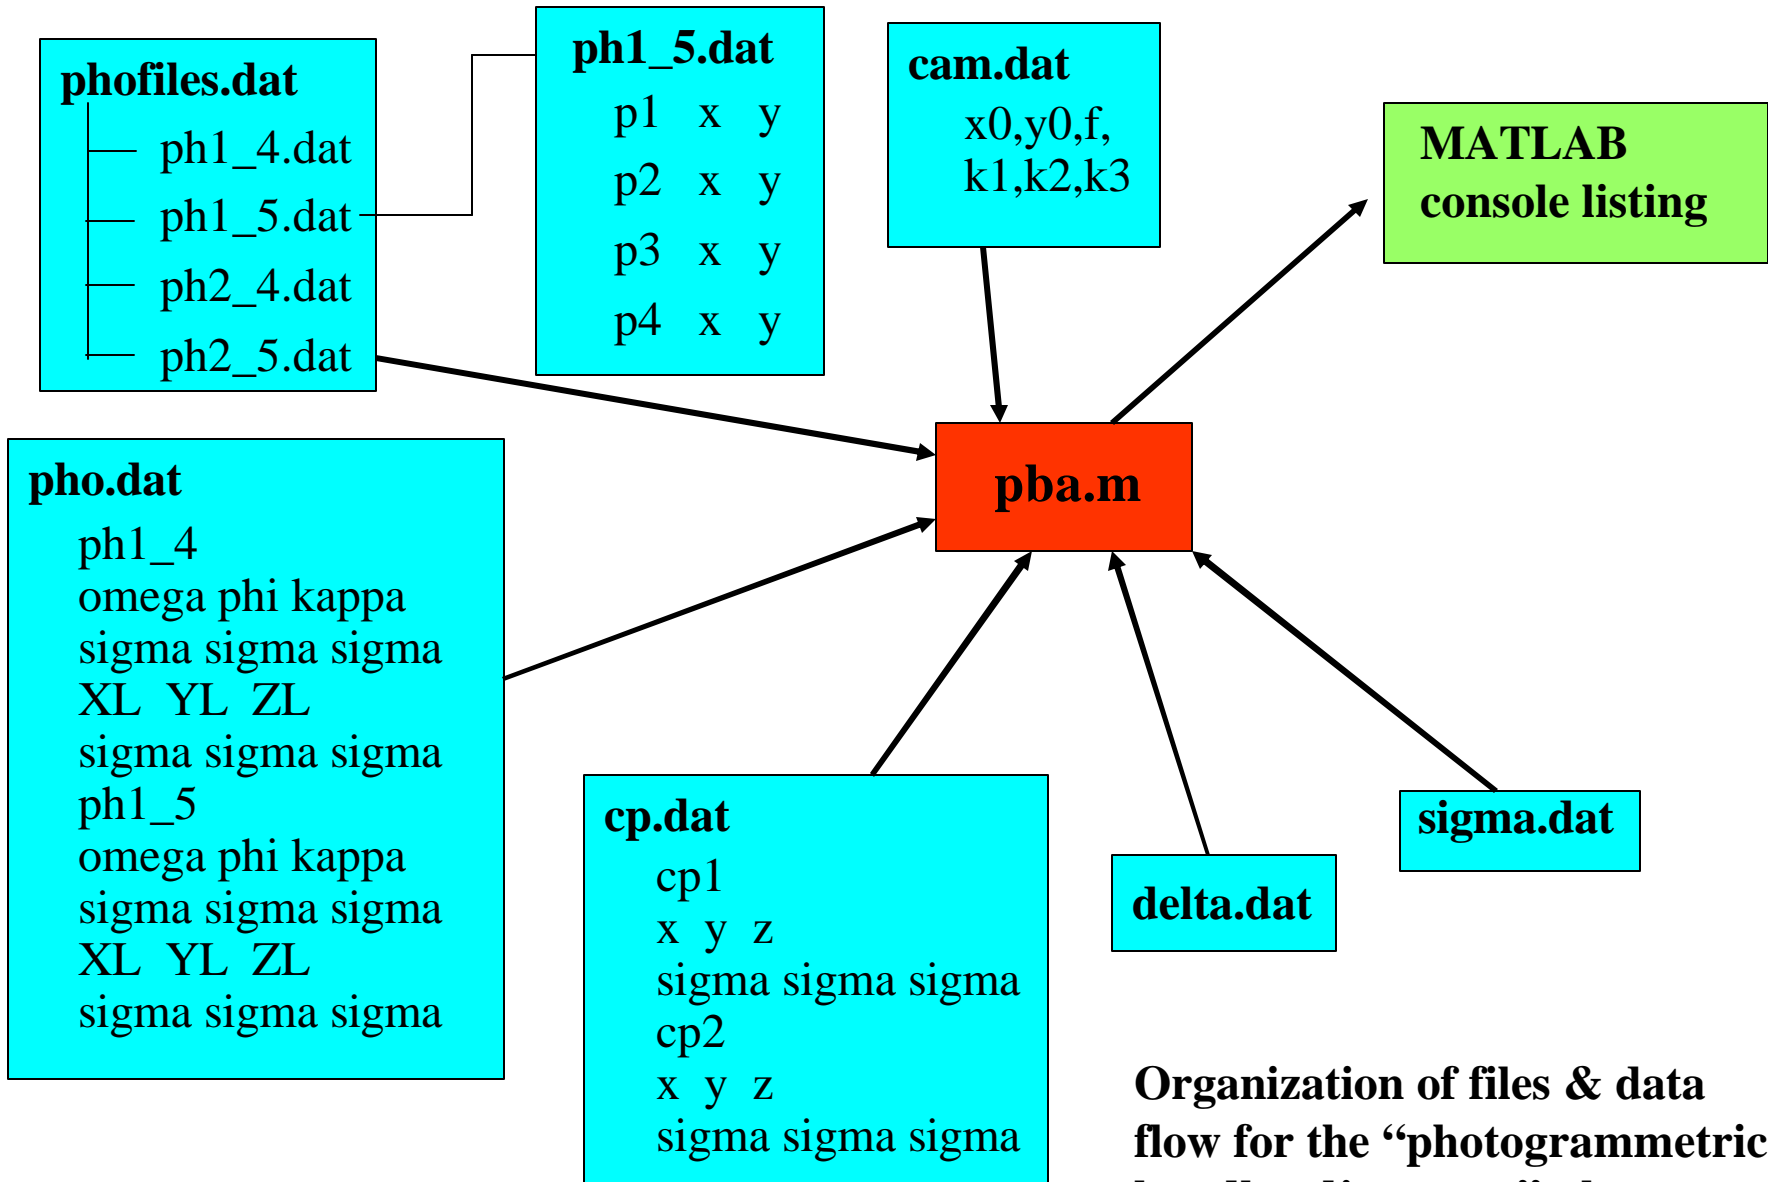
phofiles.dat
ph1_4.dat
ph1_5.dat
ph2_4.dat
ph2_5.dat

ph1_5.dat
p1 x y
p2 x y
p3 x y
p4 x y

cam.dat
x0,y0,f,
k1,k2,k3

MATLAB
console listing

pho.dat
ph1_4
omega phi kappa
sigma sigma sigma
XL YL ZL
sigma sigma sigma
ph1_5
omega phi kappa
sigma sigma sigma
XL YL ZL
sigma sigma sigma

pba.m

cp.dat
cp1
x y z
sigma sigma sigma
cp2
x y z
sigma sigma sigma

delta.dat

sigma.dat

Organization of files & data flow for the "photogrammetric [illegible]